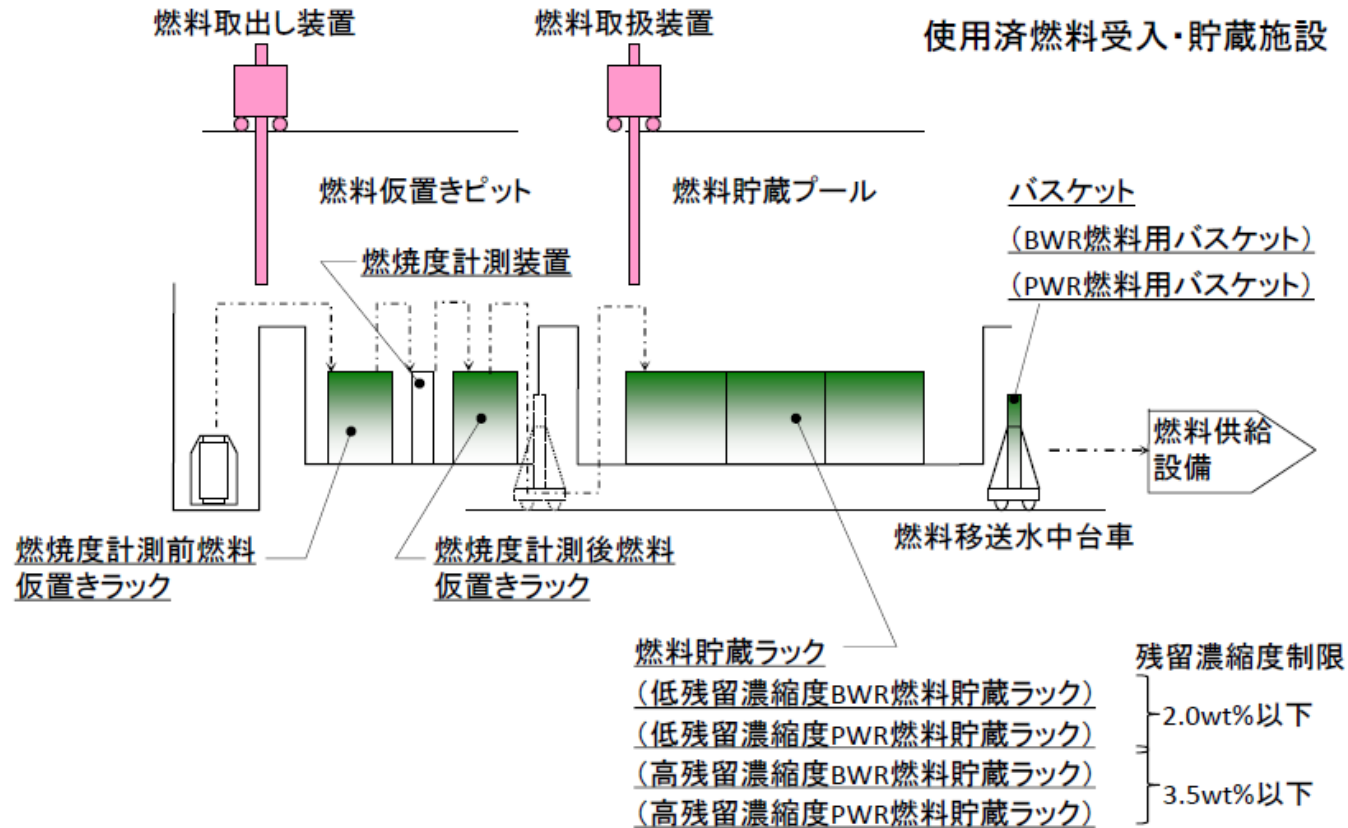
燃料取出し装置

燃料取扱装置

使用済燃料受入・貯蔵施設

燃料仮置きピット

燃料貯蔵プール

バスケット
（BWR燃料用バスケット）
（PWR燃料用バスケット）

燃焼度計測装置

燃料供給設備

燃焼度計測前燃料仮置きラック

燃焼度計測後燃料仮置きラック

燃料移送水中台車

燃料貯蔵ラック
（低残留濃縮度BWR燃料貯蔵ラック）
（低残留濃縮度PWR燃料貯蔵ラック）
（高残留濃縮度BWR燃料貯蔵ラック）
（高残留濃縮度PWR燃料貯蔵ラック）

残留濃縮度制限
2.0wt%以下
3.5wt%以下